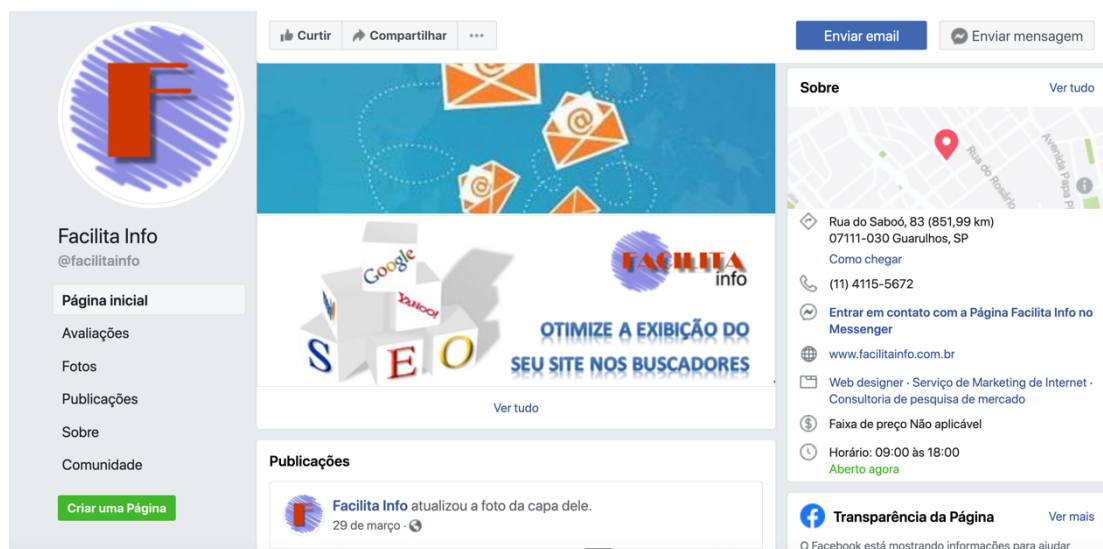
F

Facilita Info
@facilitainfo

Página inicial
Avaliações
Fotos
Publicações
Sobre
Comunidade

Criar uma Página

Curtir
Compartilhar
···

Google
Yahoo!
S E O

FACILITA info

OTIMIZE A EXIBIÇÃO DO SEU SITE NOS BUSCADORES

Ver tudo

Publicações

Facilita Info atualizou a foto da capa dele.
29 de março ·

Enviar email
Enviar mensagem

Sobre
Ver tudo

Rua do Rosário
Avenida Papa P

Rua do Saboó, 83 (851,99 km)
07111-030 Guarulhos, SP
Como chegar

(11) 4115-5672

Entrar em contato com a Página Facilita Info no Messenger

www.facilitainfo.com.br

Web designer · Serviço de Marketing de Internet · Consultoria de pesquisa de mercado

Faixa de preço Não aplicável

Horário: 09:00 às 18:00
Aberto agora

Transparência da Página
Ver mais

O Facebook está mostrando informações para ajudar